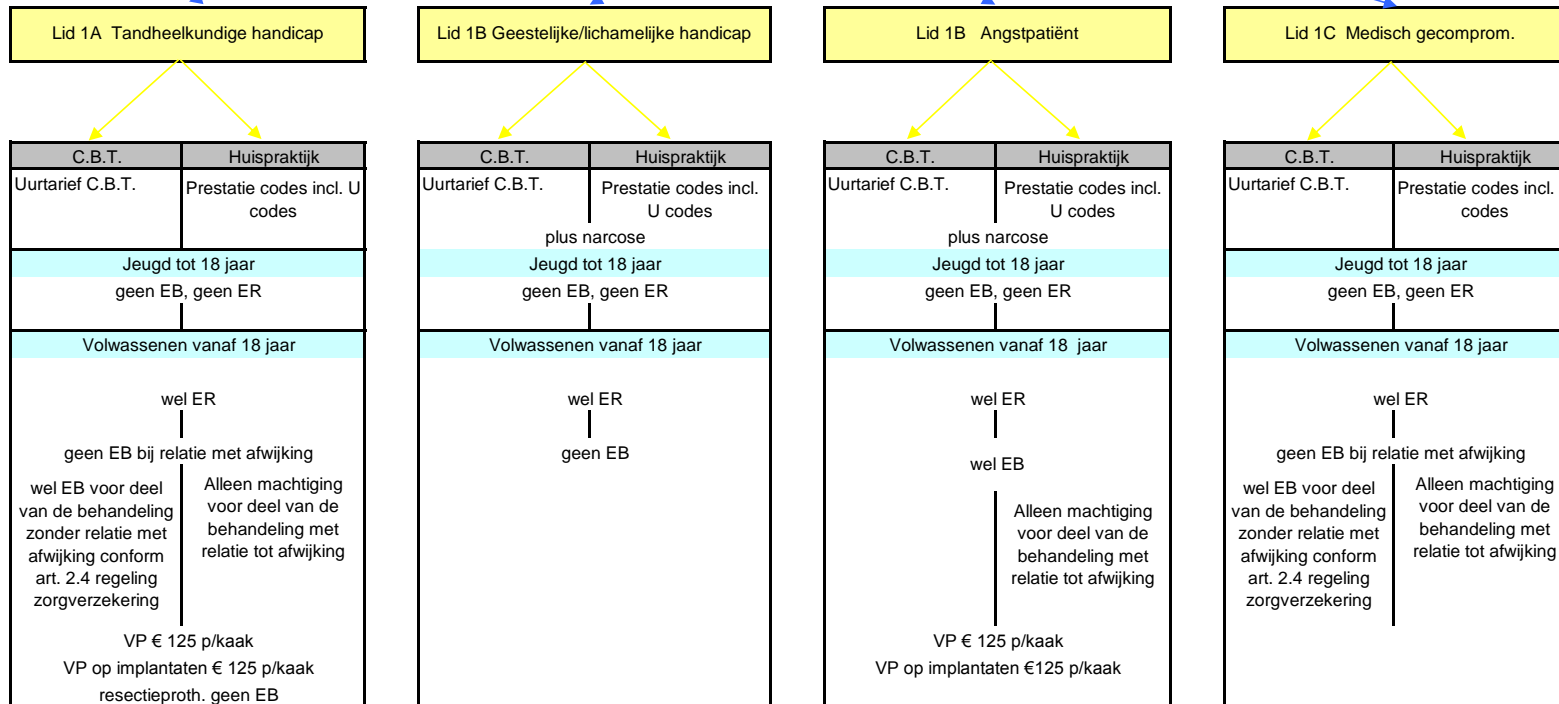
Lid 1A Tandheelkundige handicap

| C.B.T. | Huispraktijk |
|---|---|
| Uurtarief C.B.T. | Prestatie codes incl. U codes |

Jeugd tot 18 jaar

geen EB, geen ER

Volwassenen vanaf 18 jaar

wel ER

geen EB bij relatie met afwijking

wel EB voor deel van de behandeling zonder relatie met afwijking conform art. 2.4 regeling zorgverzekering

Alleen machtiging voor deel van de behandeling met relatie tot afwijking

VP € 125 p/kaak

VP op implantaten € 125 p/kaak

resectieproth. geen EB

Lid 1B Geestelijke/lichamelijke handicap

| C.B.T. | Huispraktijk |
|---|---|
| Uurtarief C.B.T. | Prestatie codes incl. U codes |

plus narcose

Jeugd tot 18 jaar

geen EB, geen ER

Volwassenen vanaf 18 jaar

wel ER

geen EB

Lid 1B Angstpatiënt

| C.B.T. | Huispraktijk |
|---|---|
| Uurtarief C.B.T. | Prestatie codes incl. U codes |

plus narcose

Jeugd tot 18 jaar

geen EB, geen ER

Volwassenen vanaf 18 jaar

wel ER

wel EB

Alleen machtiging voor deel van de behandeling met relatie tot afwijking

VP € 125 p/kaak

VP op implantaten €125 p/kaak

Lid 1C Medisch gecomprom.

| C.B.T. | Huispraktijk |
|---|---|
| Uurtarief C.B.T. | Prestatie codes incl. codes |

Jeugd tot 18 jaar

geen EB, geen ER

Volwassenen vanaf 18 jaar

wel ER

geen EB bij relatie met afwijking

wel EB voor deel van de behandeling zonder relatie met afwijking conform art. 2.4 regeling zorgverzekering

Alleen machtiging voor deel van de behandeling met relatie tot afwijking